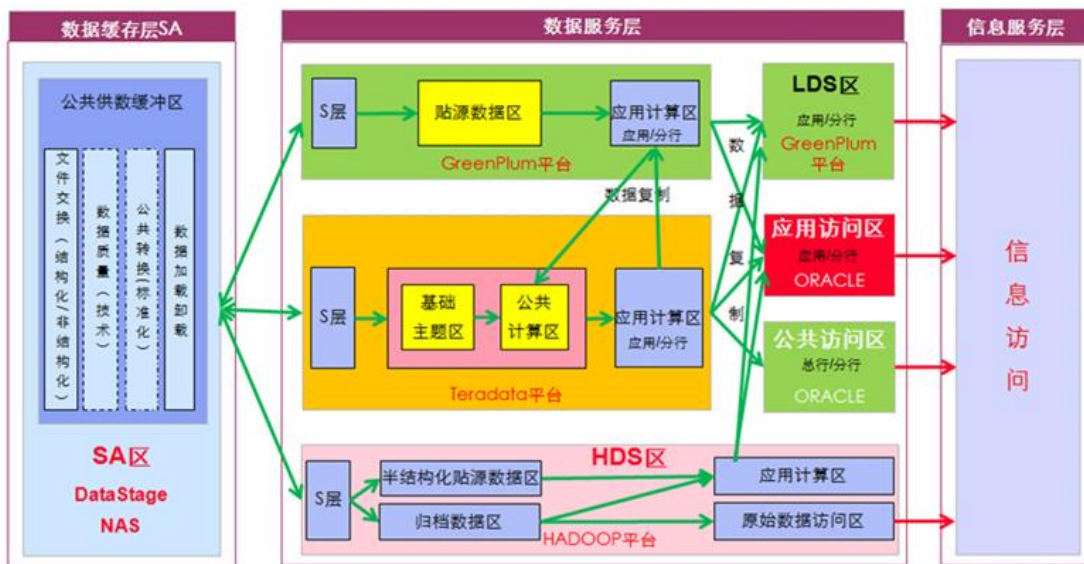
数据缓存层SA

公共供数缓冲区

文件交换（结构化／非结构化）

数据质量（技术）

公共转换（标准化）

数据加载卸载

SA区

DataStage

NAS

数据服务层

S层

贴源数据区

应用计算区
应用/分行

GreenPlum平台

数据复制

S层

基础主题区

公共计算区

应用计算区
应用/分行

Teradata平台

HDS区

S层

半结构化贴源数据区

归档数据区

应用计算区

原始数据访问区

HADOOP平台

数据复制

LDS区
应用/分行
GreenPlum平台

应用访问区
应用/分行
ORACLE

公共访问区
总行/分行
ORACLE

信息服务层

信息访问